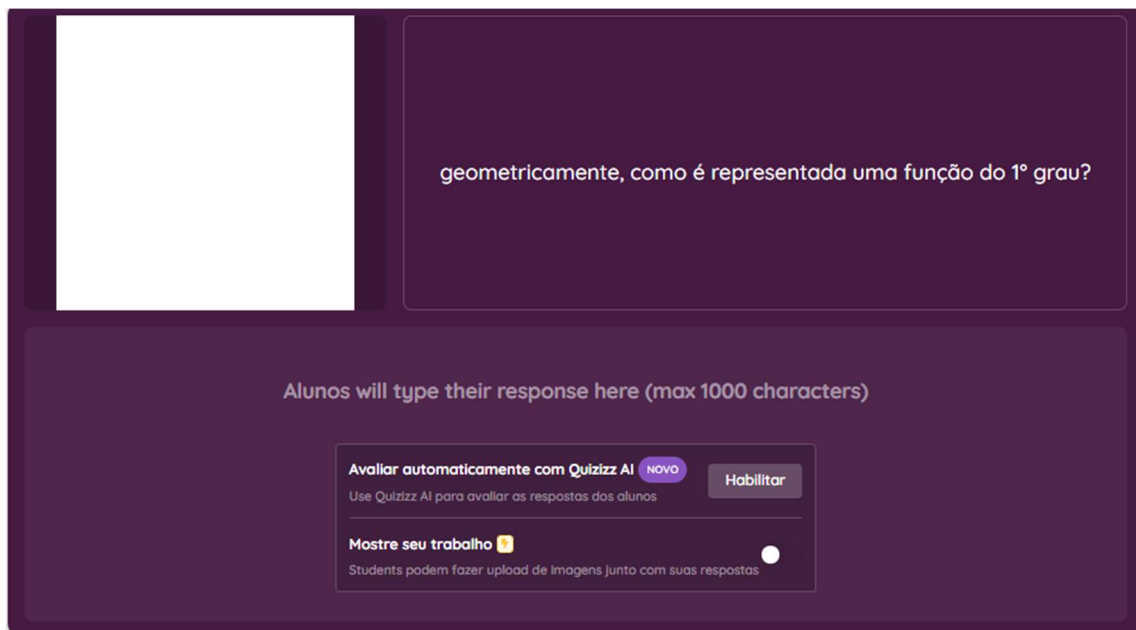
geometricamente, como é representada uma função do 1° grau?

Alunos will type their response here (max 1000 characters)

Avaliar automaticamente com Quizizz AI NOVO
Use Quizizz AI para avaliar as respostas dos alunos

Habilitar

Mostre seu trabalho
Students podem fazer upload de imagens junto com suas respostas